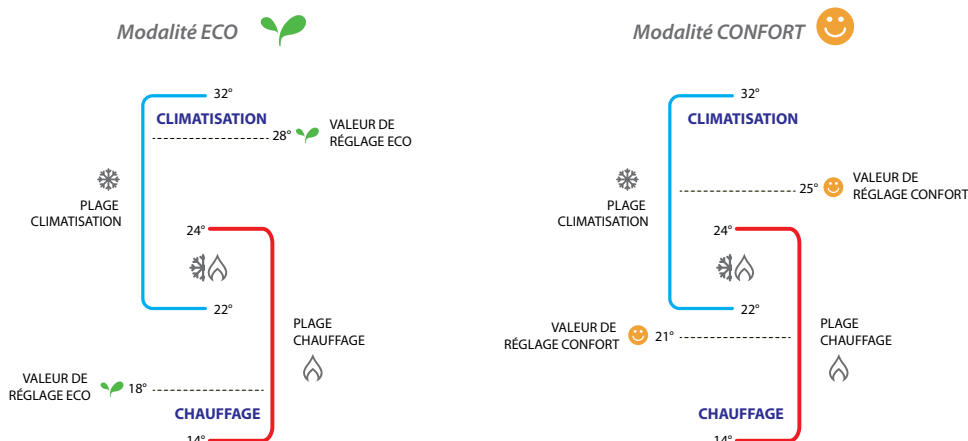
Modalité ECO

32°
CLIMATISATION
28°
VALEUR DE RÉGLAGE ECO

PLAGE CLIMATISATION

24°

22°

PLAGE CHAUFFAGE

VALEUR DE RÉGLAGE ECO
18°

CHAUFFAGE
14°

Modalité CONFORT

32°
CLIMATISATION

PLAGE CLIMATISATION

25°
VALEUR DE RÉGLAGE CONFORT

24°

22°

VALEUR DE RÉGLAGE CONFORT
21°

PLAGE CHAUFFAGE

CHAUFFAGE
14°